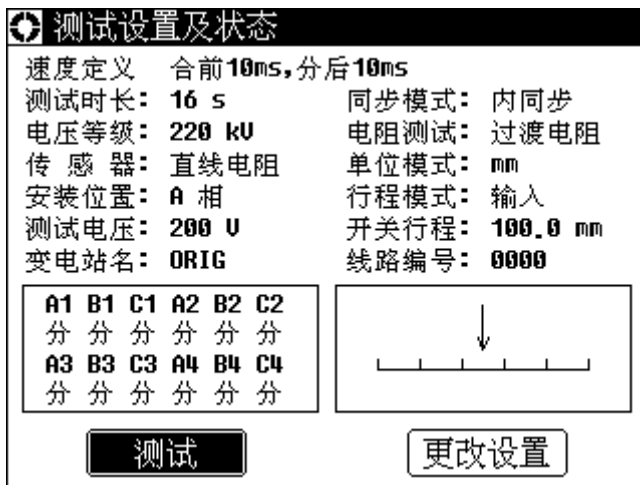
测试设置及状态

速度定义　合前10ms，分后10ms

测试时长：16 s　同步模式：内同步

电压等级：220 kV　电阻测试：过渡电阻

传 感 器：直线电阻　单位模式：mm

安装位置：A 相　行程模式：输入

测试电压：200 V　开关行程：100.0 mm

变电站名：ORIG　线路编号：0000

| A1 | B1 | C1 | A2 | B2 | C2 |
|---|---|---|---|---|---|
| 分 | 分 | 分 | 分 | 分 | 分 |
| A3 | B3 | C3 | A4 | B4 | C4 |
| 分 | 分 | 分 | 分 | 分 | 分 |

测试

更改设置